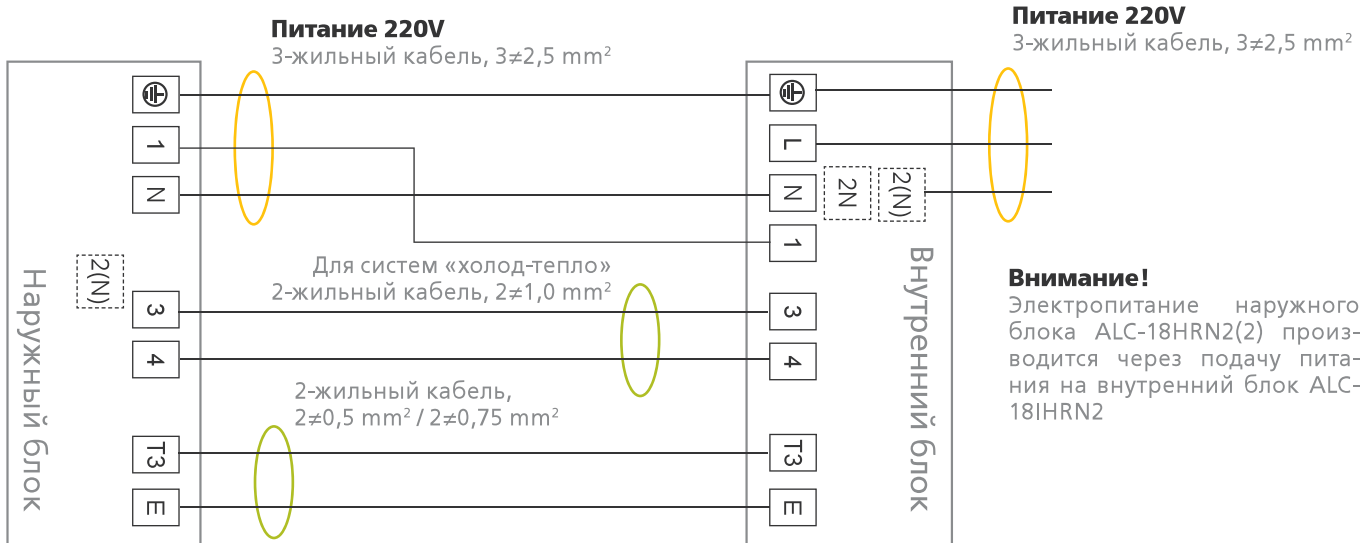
Питание 220V
3-жильный кабель, 3≠2,5 mm²

Питание 220V
3-жильный кабель, 3≠2,5 mm²

Наружный блок

1
N
2(N)
3
4
T3
E

Для систем «холод-тепло»
2-жильный кабель, 2≠1,0 mm²

2-жильный кабель,
2≠0,5 mm² / 2≠0,75 mm²

L
N
2N
2(N)
1
3
4
T3
E

Внутренний блок

Внимание!
Электропитание наружного блока ALC-18HRN2(2) производится через подачу питания на внутренний блок ALC-18IHRN2